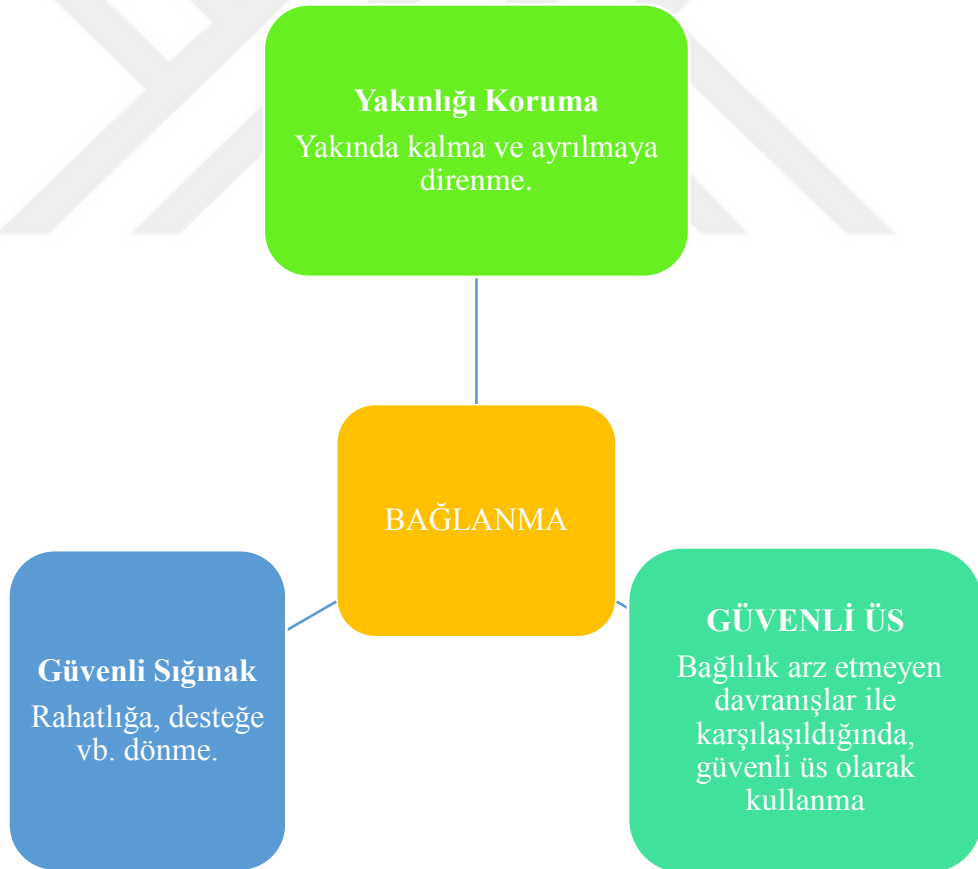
Yakınlığı Koruma
Yakında kalma ve ayrılmaya direnme.

BAĞLANMA

Güvenli Sığınak
Rahatlığa, desteğe vb. dönme.

GÜVENLİ ÜS
Bağlılık arz etmeyen davranışlar ile karşılaşıldığında, güvenli üs olarak kullanma